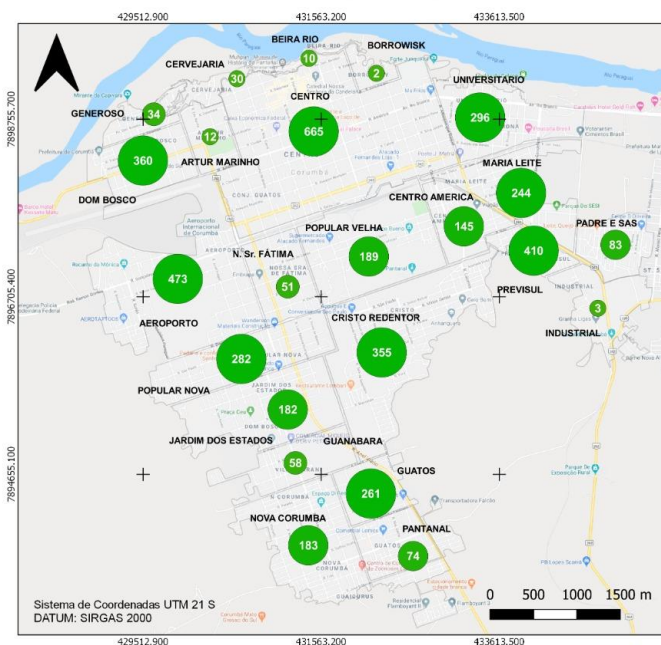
429512.900
431563.200
433613.500

7898755.700
7896705.400
7894655.100

BEIRA RIO
10
BORROWISK
2
CERVEJARIA
30
UNIVERSITARIO
296
GENEROSO
34
CENTRO
665
12
360
ARTUR MARINHO
MARIA LEITE
244
DOM BOSCO
CENTRO AMERICA
145
PADRE E SAS
83
POPULAR VELHA
189
410
N. Sr. FÁTIMA
473
51
PREVISUL
3
AEROPORTO
CRISTO REDENTOR
INDUSTRIAL
355
282
POPULAR NOVA
182
JARDIM DOS ESTADOS
GUANABARA
58
GUATOS
261
NOVA CORUMBA
183
PANTANAL
74

0 500 1000 1500 m

Sistema de Coordenadas UTM 21 S
DATUM: SIRGAS 2000

429512.900
431563.200
433613.500